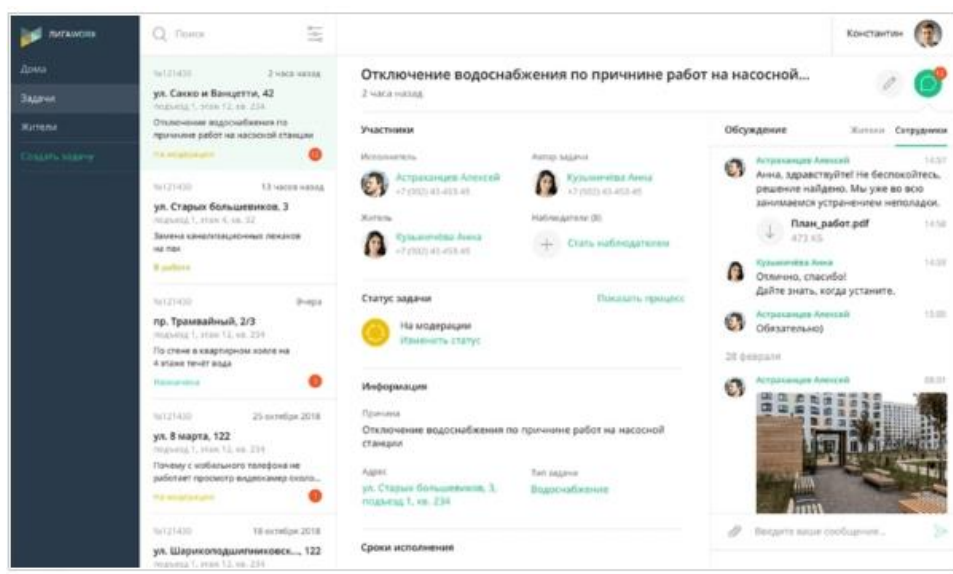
ЛИГАЖКХ

Дома

Задачи

Жители

Создать задачу

Поиск

№121430 2 часа назад

ул. Сакко и Ванцетти, 42

подъезд 1, этаж 12, кв. 234

Отключение водоснабжения по причине работ на насосной станции

На модерации

№121430 13 часов назад

ул. Старых большевиков, 3

подъезд 1, этаж 4, кв. 32

Замена канализационных лежаков на ПВХ

В работе

№121430 Вчера

пр. Трамвайный, 2/3

подъезд 1, этаж 12, кв. 234

По стене в квартирном холле на 4 этаже течет вода

Назначена

№121430 25 октября 2018

ул. 8 марта, 122

подъезд 1, этаж 12, кв. 234

Почему с мобильного телефона не работает просмотр видеокамер около...

На модерации

№121430 18 октября 2018

ул. Шарикоподшипниковск..., 122

подъезд 1, этаж 12, кв. 234

Отключение водоснабжения по причине работ на насосной...

2 часа назад

Участники

Исполнитель

Астраханцев Алексей

+7 (932) 43-453-45

Автор задачи

Кузьмичёва Анна

+7 (932) 43-453-45

Житель

Кузьмичёва Анна

+7 (932) 43-453-45

Наблюдатели (0)

Стать наблюдателем

Статус задачи

Показать процесс

На модерации

Изменить статус

Информация

Причина

Отключение водоснабжения по причине работ на насосной станции

Адрес

ул. Старых большевиков, 3, подъезд 1, кв. 234

Тип задачи

Водоснабжение

Сроки исполнения

Константин

Обсуждение

Жители

Сотрудники

Астраханцев Алексей 14:37

Анна, здравствуйте! Не беспокойтесь, решение найдено. Мы уже во всю занимаемся устранением неполадки.

План_работ.pdf

473 Кб

14:58

Кузьмичёва Анна 14:59

Отлично, спасибо!

Дайте знать, когда устаните.

Астраханцев Алексей 15:00

Обязательно)

28 февраля

Астраханцев Алексей 09:01

Введите ваше сообщение...